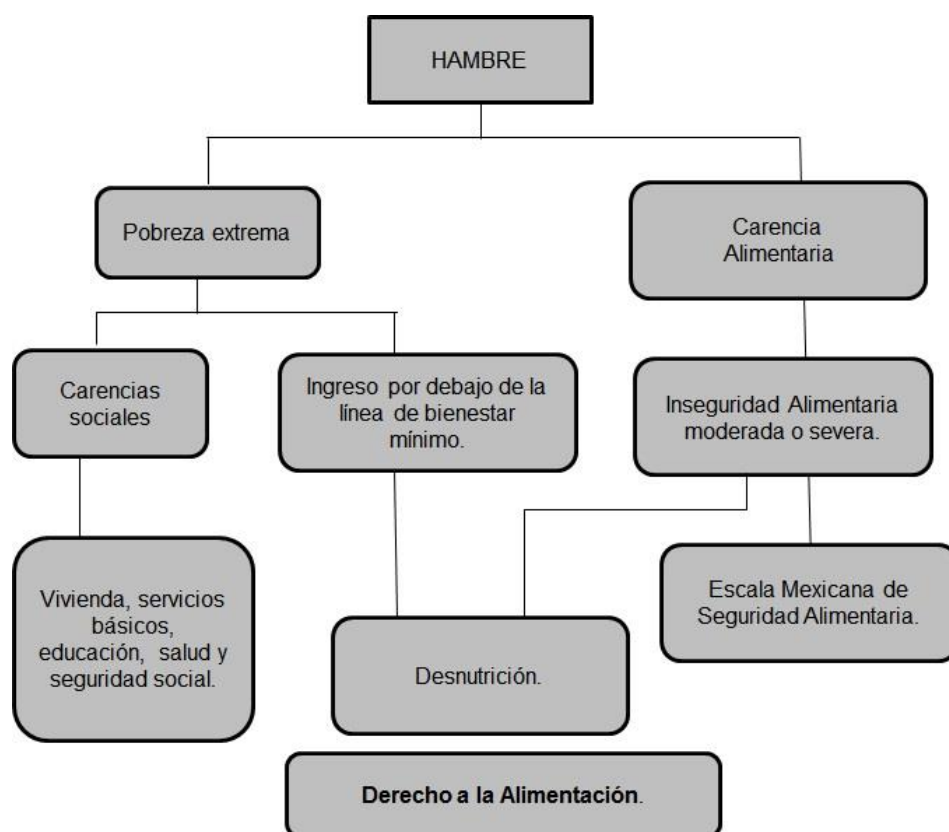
HAMBRE

Pobreza extrema

Carencia Alimentaria

Carencias sociales

Ingreso por debajo de la línea de bienestar mínimo.

Inseguridad Alimentaria moderada o severa.

Vivienda, servicios básicos, educación, salud y seguridad social.

Escala Mexicana de Seguridad Alimentaria.

Desnutrición.

**Derecho a la Alimentación.**